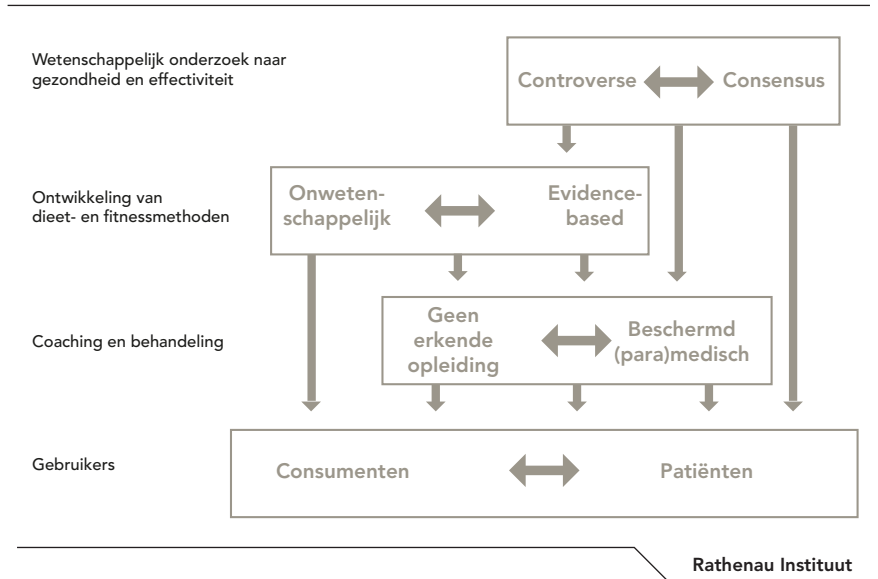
Wetenschappelijk onderzoek naar gezondheid en effectiviteit

Controverse

Consensus

Ontwikkeling van dieet- en fitnessmethoden

Onwetenschappelijk

Evidencebased

Coaching en behandeling

Geen erkende opleiding

Beschermd (para)medisch

Gebruikers

Consumenten

Patiënten

Rathenau Instituut